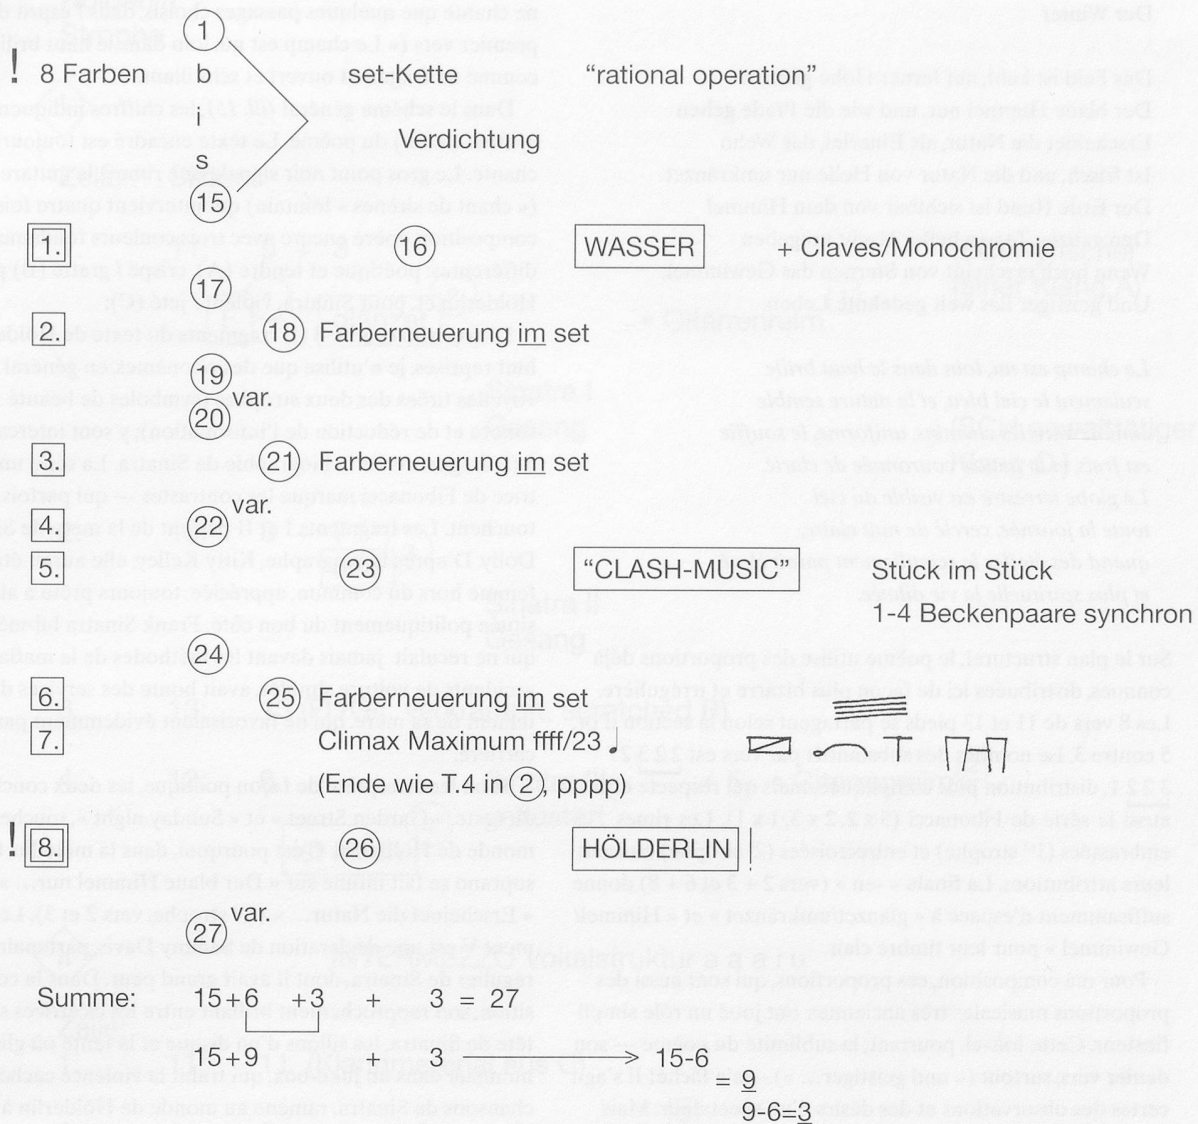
! 8 Farben

(1)
b
i
s
(15)

set-Kette

Verdichtung

"rational operation"

1. (16) WASSER + Claves/Monochromie

(17)

2. (18) Farberneuerung im set

(19)
(20) var.

3. (21) Farberneuerung im set

4. (22) var.

5. (23) "CLASH-MUSIC" Stück im Stück

1-4 Beckenpaare synchron

(24)

6. (25) Farberneuerung im set

7. Climax Maximum ffff/23 ♩

(Ende wie T.4 in (2), pppp)

! 8. (26) HÖLDERLIN

(27) var.

Summe: 15+6 +3 + 3 = 27

15+9 + 3 → 15-6

= 9

9-6=3